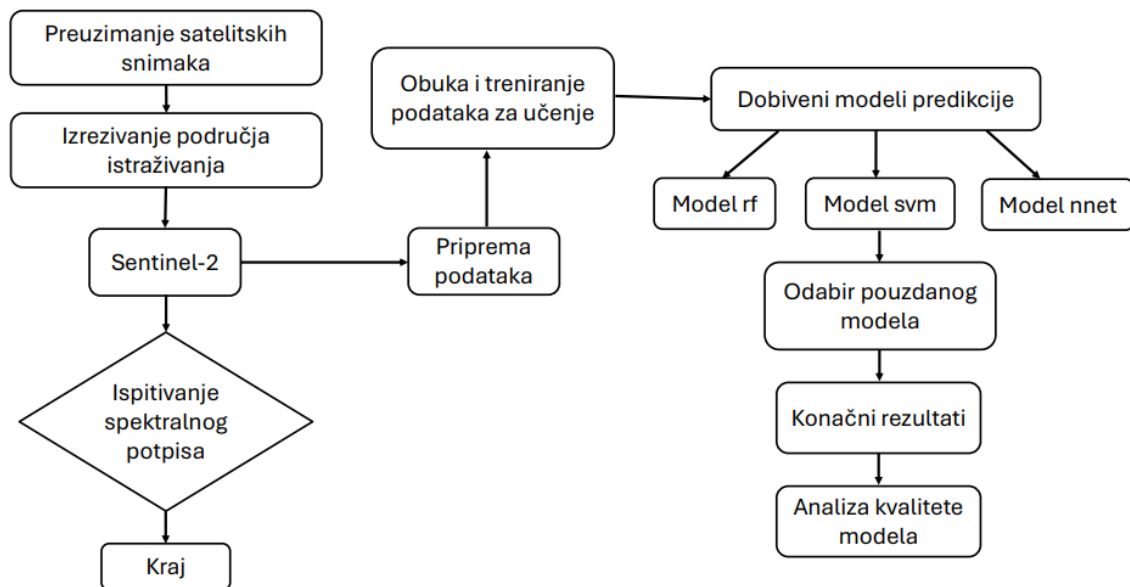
Preuzimanje satelitskih snimaka

Izrezivanje područja istraživanja

Sentinel-2

Ispitivanje spektralnog potpisa

Kraj

Priprema podataka

Obuka i treniranje podataka za učenje

Dobiveni modeli predikcije

Model rf

Model svm

Model nnet

Odabir pouzdanog modela

Konačni rezultati

Analiza kvalitete modela